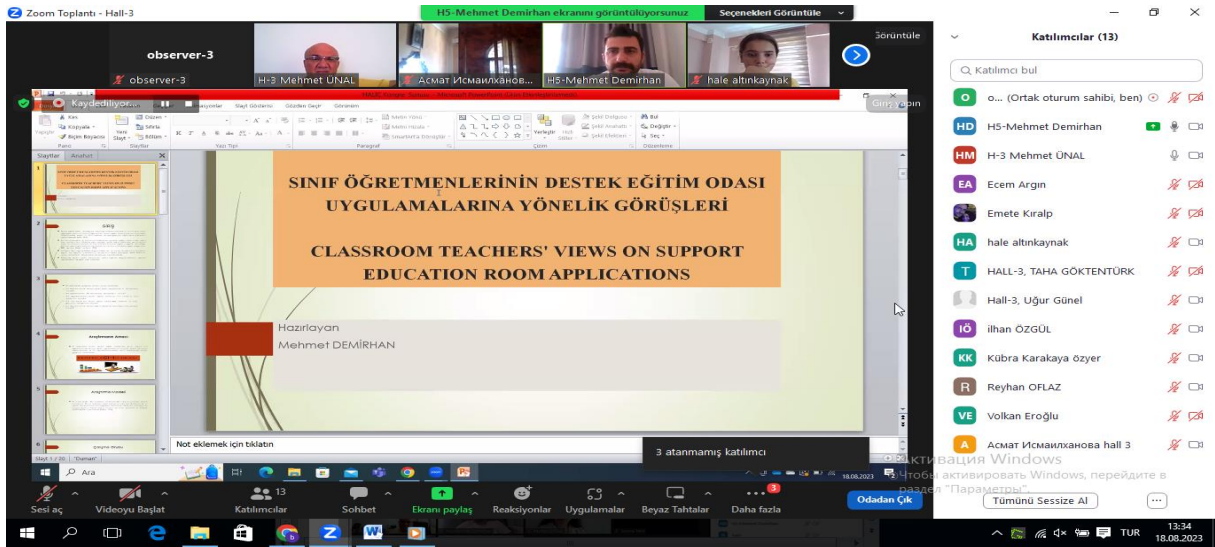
Zoom Toplantı - Hall-3

H5-Mehmet Demirhan ekranını görüntülüyorsunuz

Seçenekleri Görüntüle

observer-3

observer-3

H-3 Mehmet ÜNAL

Асмат Исмаилханов...

H5-Mehmet Demirhan

hale altınkaynak

Görüntüle

Katılımcılar (13)

Katılımcı bul

Kaydediliyor...

Giriş Yapın

SINIF ÖĞRETMENLERİNİN DESTEK EĞİTİM ODASI UYGULAMALARINA YÖNELİK GÖRÜŞLERİ

CLASSROOM TEACHERS' VIEWS ON SUPPORT EDUCATION ROOM APPLICATIONS

Hazırlayan

Mehmet DEMİRHAN

Not eklemek için tıklatın

Ara

o... (Ortak oturum sahibi, ben)

H5-Mehmet Demirhan

H-3 Mehmet ÜNAL

Ecem Argın

Emete Kıralp

hale altınkaynak

HALL-3, TAHA GÖKTENTÜRK

Hall-3, Uğur Günel

ilhan ÖZGÜL

Kübra Karakaya özyer

Reyhan OFLAZ

Volkan Eroğlu

Асмат Исмаилханова hall 3

3 atanmamış katılımcı

Активация Windows

Чтобы активировать Windows, перейдите в раздел "Параметры".

Sesi aç

Videoyu Başlat

13 Katılımcılar

Sohbet

Ekranı paylaş

Reaksiyonlar

Uygulamalar

Beyaz Tahtalar

3 Daha fazla

Odadan Çık

Tümünü Sessize Al

TUR

13:34
18.08.2023